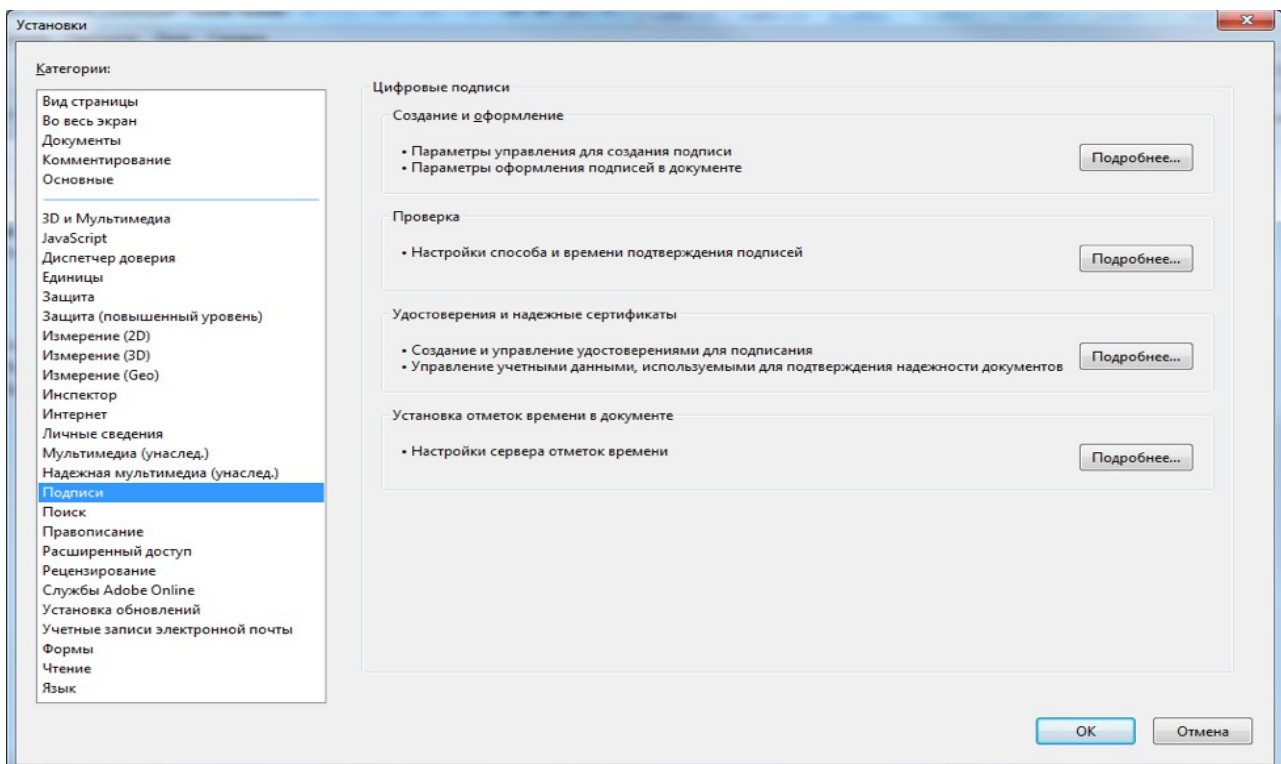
Установки

Категории:

Вид страницы
Во весь экран
Документы
Комментирование
Основные

3D и Мультимедиа
JavaScript
Диспетчер доверия
Единицы
Защита
Защита (повышенный уровень)
Измерение (2D)
Измерение (3D)
Измерение (Geo)
Инспектор
Интернет
Личные сведения
Мультимедиа (унаслед.)
Надежная мультимедиа (унаслед.)
Подписи
Поиск
Правописание
Расширенный доступ
Рецензирование
Службы Adobe Online
Установка обновлений
Учетные записи электронной почты
Формы
Чтение
Язык

Цифровые подписи

Создание и оформление

• Параметры управления для создания подписи
• Параметры оформления подписей в документе

Подробнее...

Проверка

• Настройки способа и времени подтверждения подписей

Подробнее...

Удостоверения и надежные сертификаты

• Создание и управление удостоверениями для подписания
• Управление учетными данными, используемыми для подтверждения надежности документов

Подробнее...

Установка отметок времени в документе

• Настройки сервера отметок времени

Подробнее...

OK

Отмена